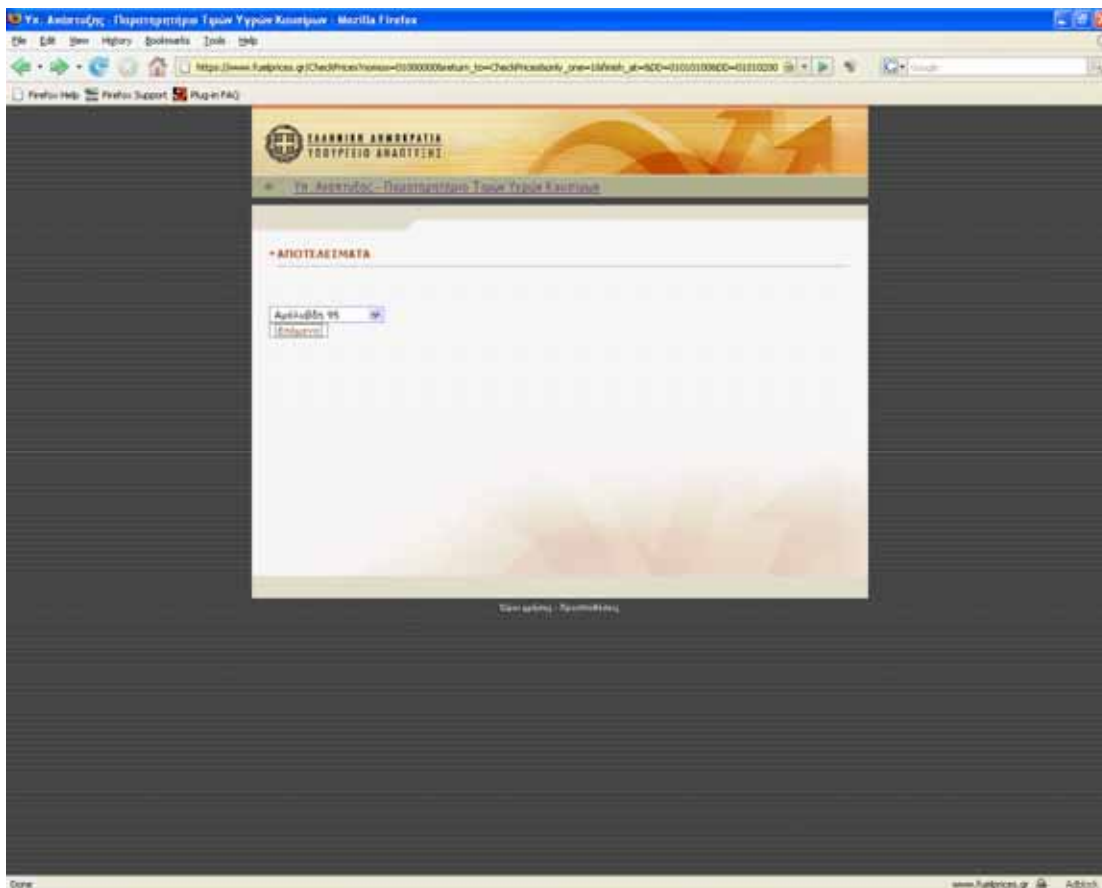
Υπ. Ανάπτυξης - Παρατηρητήριο Τιμών Υγρών Καυσίμων - Mozilla Firefox

File Edit View History Bookmarks Tools Help

https://www.fuelprices.gr/CheckPrices?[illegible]

Google

Firefox Help Firefox Support Plug-in FAQ

ΕΛΛΗΝΙΚΗ ΔΗΜΟΚΡΑΤΙΑ
ΥΠΟΥΡΓΕΙΟ ΑΝΑΠΤΥΞΗΣ

Υπ. Ανάπτυξης - Παρατηρητήριο Τιμών Υγρών Καυσίμων

• ΑΠΟΤΕΛΕΣΜΑΤΑ

Αμόλυβδη 95

Επιλογή

Όροι χρήσης - Προϋποθέσεις

Done

www.fuelprices.gr Adblock